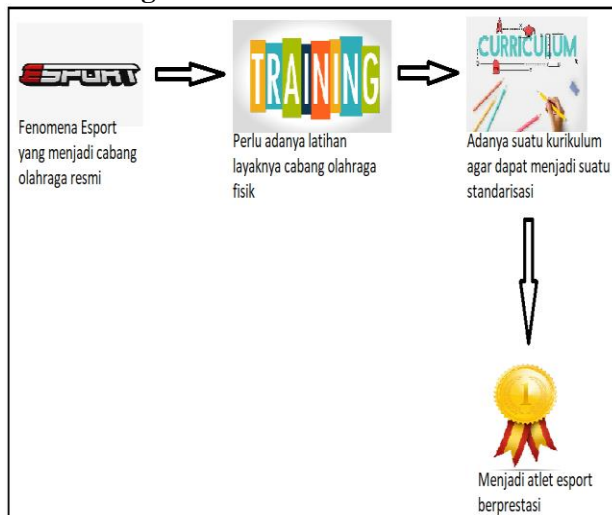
ESPORT

Fenomena Esport yang menjadi cabang olahraga resmi

TRAINING

Perlu adanya latihan layaknya cabang olahraga fisik

CURRICULUM

Adanya suatu kurikulum agar dapat menjadi suatu standarisasi

Menjadi atlet esport berprestasi